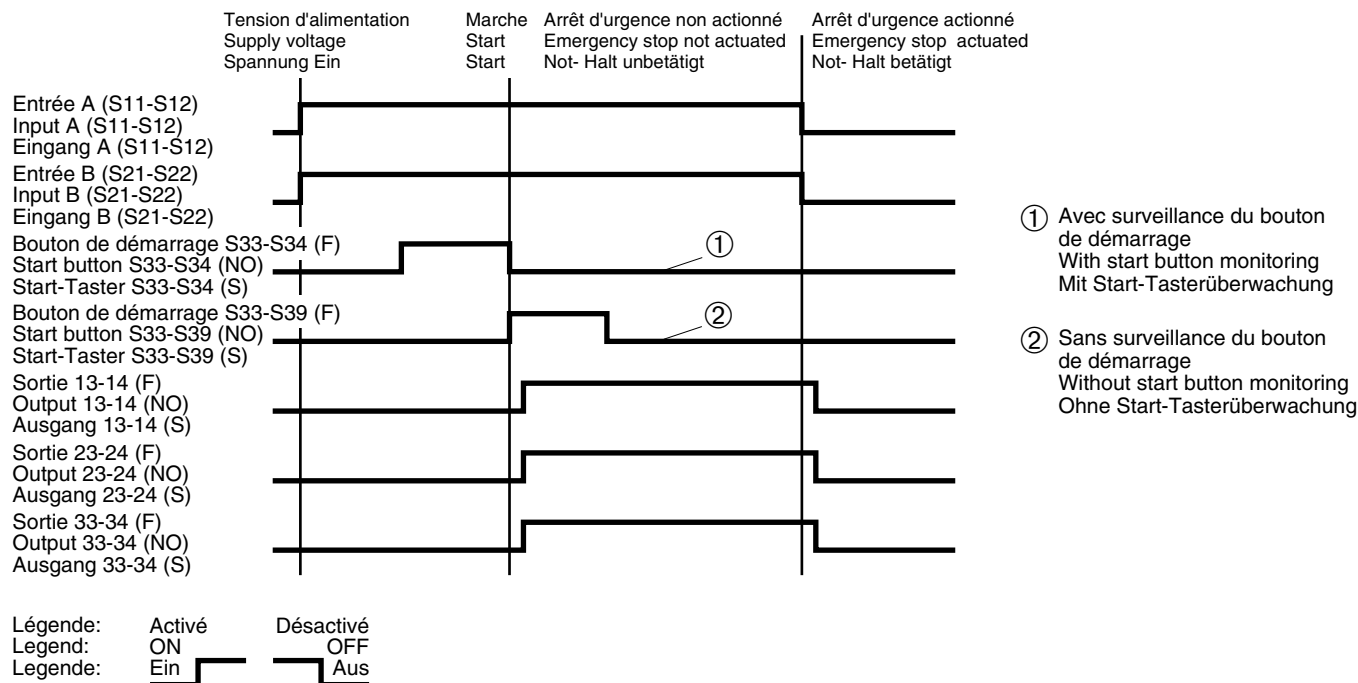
Tension d'alimentation
Supply voltage
Spannung Ein

Marche
Start
Start

Arrêt d'urgence non actionné
Emergency stop not actuated
Not- Halt unbetätigt

Arrêt d'urgence actionné
Emergency stop actuated
Not- Halt betätigt

Entrée A (S11-S12)
Input A (S11-S12)
Eingang A (S11-S12)

Entrée B (S21-S22)
Input B (S21-S22)
Eingang B (S21-S22)

Bouton de démarrage S33-S34 (F)
Start button S33-S34 (NO)
Start-Taster S33-S34 (S)

①

Bouton de démarrage S33-S39 (F)
Start button S33-S39 (NO)
Start-Taster S33-S39 (S)

②

Sortie 13-14 (F)
Output 13-14 (NO)
Ausgang 13-14 (S)

Sortie 23-24 (F)
Output 23-24 (NO)
Ausgang 23-24 (S)

Sortie 33-34 (F)
Output 33-34 (NO)
Ausgang 33-34 (S)

① Avec surveillance du bouton de démarrage
With start button monitoring
Mit Start-Tasterüberwachung

② Sans surveillance du bouton de démarrage
Without start button monitoring
Ohne Start-Tasterüberwachung

Légende: Activé Désactivé
Legend: ON OFF
Legende: Ein Aus